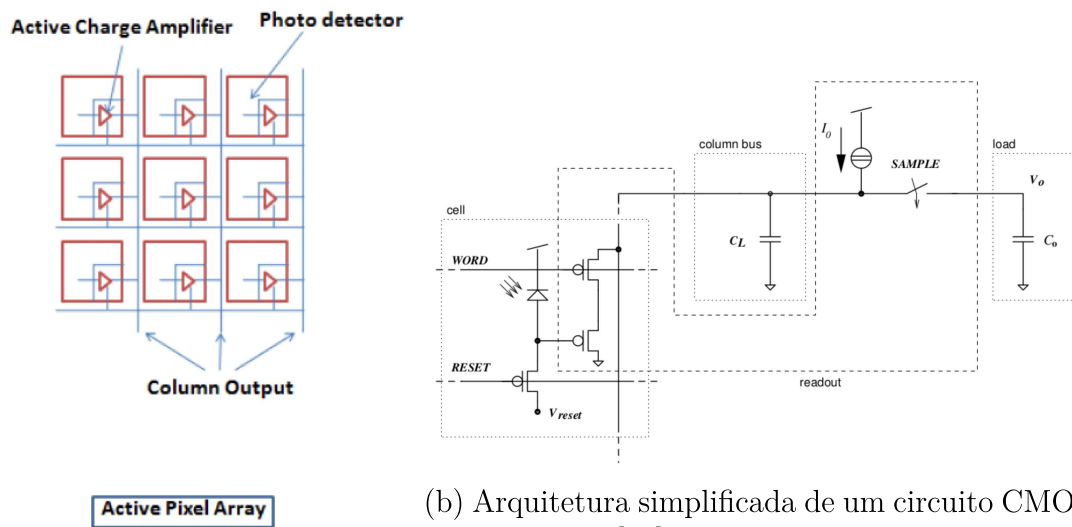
Active Charge Amplifier

Photo detector

Column Output

Active Pixel Array

column bus

load

$I_0$

SAMPLE

$V_o$

cell

$C_L$

$C_o$

WORD

RESET

$V_{reset}$

readout

(b) Arquitetura simplificada de um circuito CMO